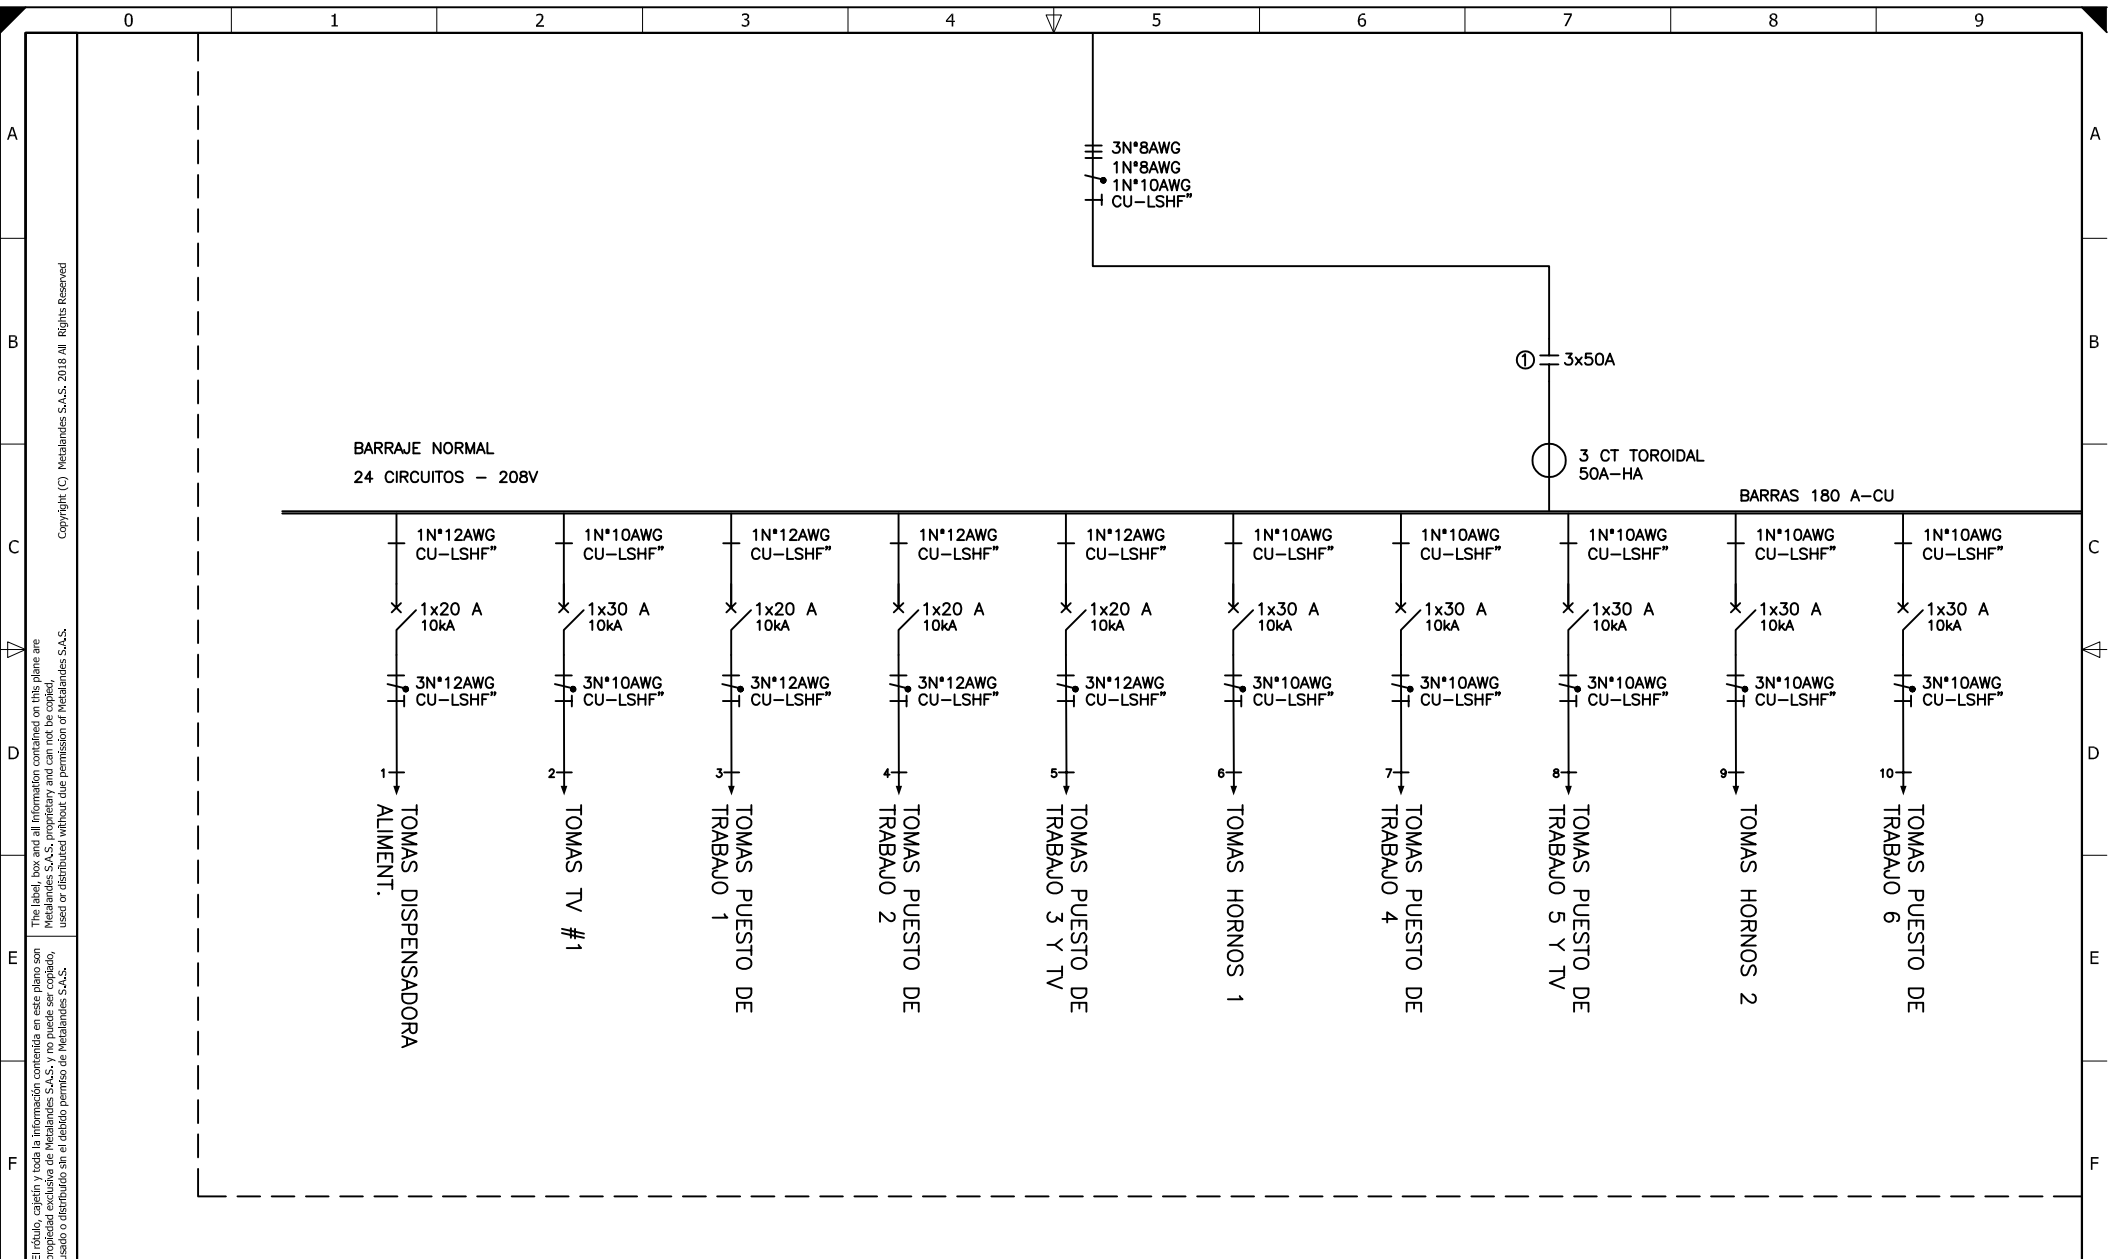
0 1 2 3 4 5 6 7 8 9

A
B
C
D
E
F

Copyright (C) Metalandes S.A.S. 2018 All Rights Reserved

The label, box and all information contained on this plane are Metalandes S.A.S. proprietary and can not be copied, used or distributed without due permission of Metalandes S.A.S.

El rótulo, cajetín y toda la información contenida en este plano son propiedad exclusiva de Metalandes S.A.S. y no puede ser copiado, usado o distribuido sin el debido permiso de Metalandes S.A.S.

3N°8AWG
1N°8AWG
1N°10AWG
CU-LSHF"

① 3x50A

3 CT TOROIDAL
50A-HA

BARRAJE NORMAL
24 CIRCUITOS – 208V

BARRAS 180 A-CU

| 1N°12AWG CU-LSHF" | 1N°10AWG CU-LSHF" | 1N°12AWG CU-LSHF" | 1N°12AWG CU-LSHF" | 1N°12AWG CU-LSHF" | 1N°10AWG CU-LSHF" | 1N°10AWG CU-LSHF" | 1N°10AWG CU-LSHF" | 1N°10AWG CU-LSHF" | 1N°10AWG CU-LSHF" |
|---|---|---|---|---|---|---|---|---|---|
| 1x20 A 10kA | 1x30 A 10kA | 1x20 A 10kA | 1x20 A 10kA | 1x20 A 10kA | 1x30 A 10kA | 1x30 A 10kA | 1x30 A 10kA | 1x30 A 10kA | 1x30 A 10kA |
| 3N°12AWG CU-LSHF" | 3N°10AWG CU-LSHF" | 3N°12AWG CU-LSHF" | 3N°12AWG CU-LSHF" | 3N°12AWG CU-LSHF" | 3N°10AWG CU-LSHF" | 3N°10AWG CU-LSHF" | 3N°10AWG CU-LSHF" | 3N°10AWG CU-LSHF" | 3N°10AWG CU-LSHF" |
| 1 | 2 | 3 | 4 | 5 | 6 | 7 | 8 | 9 | 10 |
| TOMAS DISPENSADORA ALIMENT. | TOMAS TV #1 | TOMAS PUESTO DE TRABAJO 1 | TOMAS PUESTO DE TRABAJO 2 | TOMAS PUESTO DE TRABAJO 3 Y TV | TOMAS HORNOS 1 | TOMAS PUESTO DE TRABAJO 4 | TOMAS PUESTO DE TRABAJO 5 Y TV | TOMAS HORNOS 2 | TOMAS PUESTO DE TRABAJO 6 |